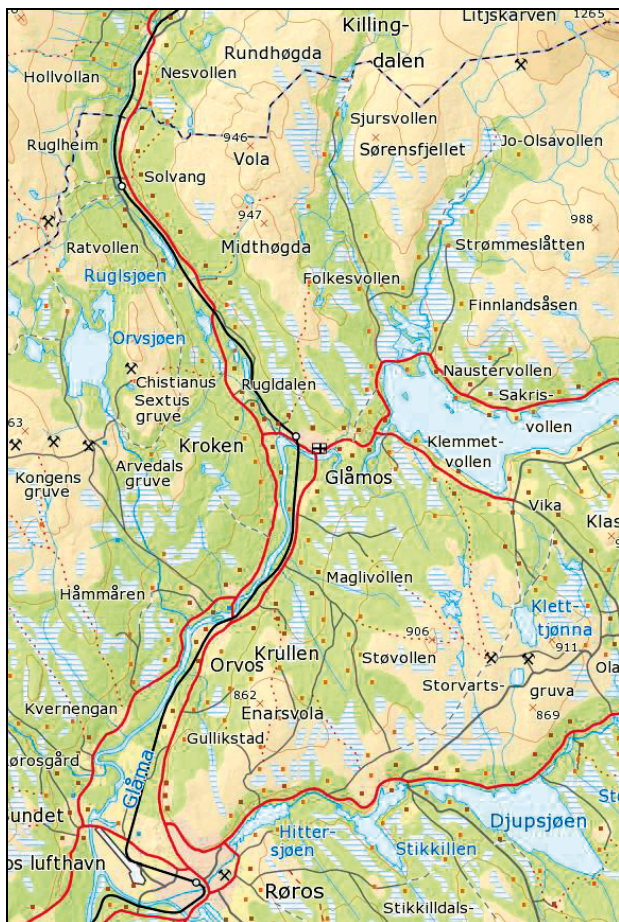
Killing-
Litjskarven 1265
Rundhøgda
dalen
Hollvollan
Nesvollen
946
Sjursvollen
Ruglheim
Vola
Sørensfjellet
Jo-Olsavollen
Solvang
947
988
Ratvollen
Midthøgda
Strømmeslåtten
Ruglsjøen
Folkesvollen
Finnlandsåsen
Orvsjøen
Naustervollen
Christianus
Rugldalen
Sakris-
Sextus
gruve
vollen
63
Kroken
Klemmet-
Arvedals
vollen
Kongens
gruve
Glåmos
gruve
Vika
Klas
Maglivollen
Håmmåren
Klett-
906
tjønna
Krullen
911
Orvos
Støvollen
Ola
Storvarts-
862
gruva
Kvernengan
Enarsvola
869
Gullikstad
Glåma
øsgård
Djupsjøen
Sundet
Hitter-
Sto
sjøen
Stikkillen
os lufthavn
Røros
Stikkilldals-